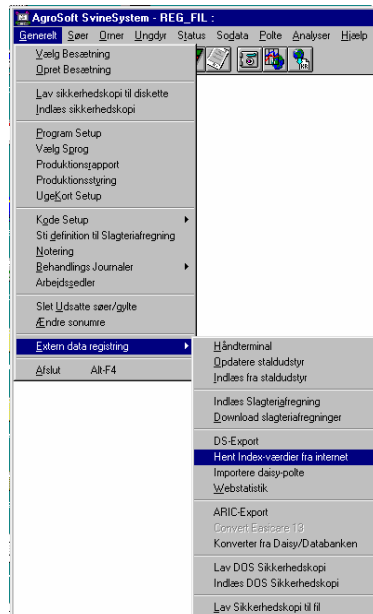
AgroSoft SvineSystem - REG_FIL :

Generelt Søer Orner Ungdyr Status Sodata Polte Analyser Hjælp

Vælg Besætning
Opret Besætning

Lav sikkerhedskopi til diskette
Indlæs sikkerhedskopi

Program Setup
Vælg Sprog
Produktionsrapport
Produktionsstyring
UgeKort Setup

Kode Setup
Sti definition til Slagteriafregning
Notering
Behandlings Journaler
Arbejdssedler

Slet Udsatte søer/gylte
Ændre sonumre

Extern data registring

Afslut Alt-F4

Håndterminal
Opdatere staldudstyr
Indlæs fra staldudstyr

Indlæs Slagteriafregning
Download slagteriafregninger

DS-Export
Hent Index-værdier fra internet
Importere daisy-polte
Webstatistik

ARIC-Export
Convert Easicare 13
Konverter fra Daisy/Databanken

Lav DOS Sikkerhedskopi
Indlæs DOS Sikkerhedskopi

Lav Sikkerhedskopi til fil